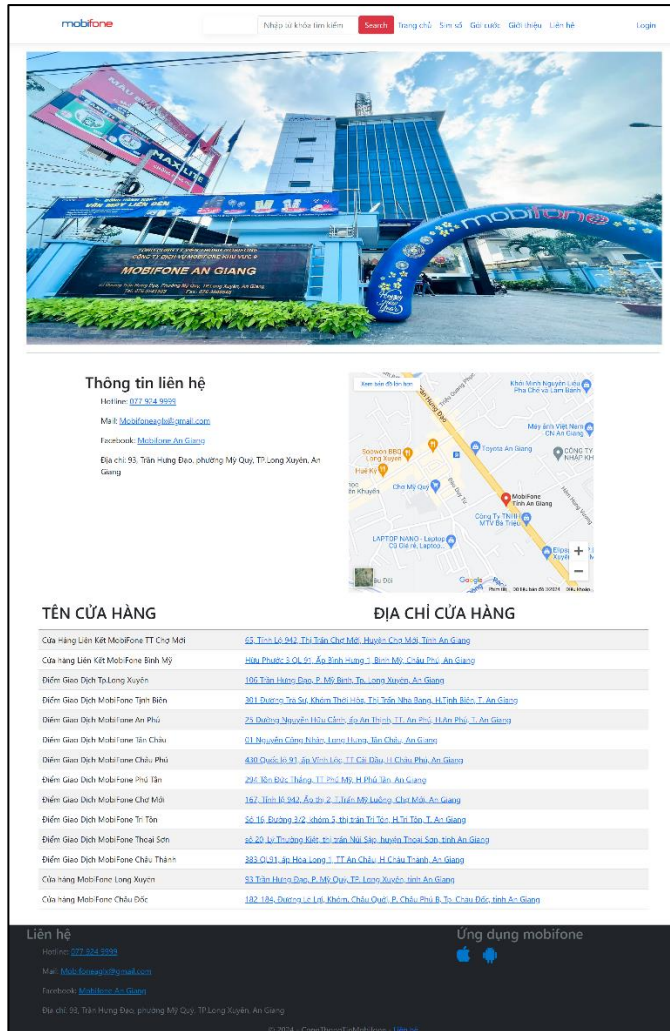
mobifone

Nhập từ khóa tìm kiếm Search Trang chủ Sim số Gói cước Giới thiệu Liên hệ Login

MOBIFONE AN GIANG

Thông tin liên hệ

Hotline: 077.924.9999

Mail: Mobifoneagls@gmail.com

Facebook: Mobifone An Giang

Địa chỉ: 93, Trần Hưng Đạo, phường Mỹ Quý, TP.Long Xuyên, An Giang

Xem bản đồ lớn hơn
Toyota An Giang
MobiFone Tỉnh An Giang
Chợ Mỹ Quý
LAPTOP NANO - Laptop Cũ Giá rẻ, Laptop...
Google

| TÊN CỬA HÀNG | ĐỊA CHỈ CỬA HÀNG |
|---|---|
| Cửa Hàng Liên Kết MobiFone TT Chợ Mới | 63, Tỉnh Lộ 942, Thị Trấn Chợ Mới, Huyện Chợ Mới, Tỉnh An Giang |
| Cửa hàng Liên Kết MobiFone Bình Mỹ | Hữu Phước 3 QL 91, Ấp Bình Hưng 1, Bình Mỹ, Châu Phú, An Giang |
| Điểm Giao Dịch Tp.Long Xuyên | 106 Trần Hưng Đạo, P. Mỹ Bình, Tp. Long Xuyên, An Giang |
| Điểm Giao Dịch MobiFone Tịnh Biên | 301 Đường Trà Sư, Khóm Thới Hòa, Thị Trấn Nhà Bàng, H.Tịnh Biên, T. An Giang |
| Điểm Giao Dịch MobiFone An Phú | 75 Đường Nguyễn Hữu Cảnh, ấp An Thịnh, TT. An Phú, Huện Phú, T. An Giang |
| Điểm Giao Dịch MobiFone Tân Châu | 01 Nguyễn Công Nhàn, Long Hưng, Tân Châu, An Giang |
| Điểm Giao Dịch MobiFone Châu Phú | 430 Quốc lộ 91, ấp Vĩnh Lộc, TT Cái Dầu, H Châu Phú, An Giang |
| Điểm Giao Dịch MobiFone Phú Tân | 298 Tôn Đức Thắng, TT Phú Mỹ, H Phú Tân, An Giang |
| Điểm Giao Dịch MobiFone Chợ Mới | 167, Tỉnh lộ 942, Ấp thị 2, T.Trấn Mỹ Luông, Chợ Mới, An Giang |
| Điểm Giao Dịch MobiFone Tri Tôn | Số 16, Đường 3/2, khóm 5, thị trấn Tri Tôn, H.Tri Tôn, T. An Giang |
| Điểm Giao Dịch MobiFone Thoại Sơn | số 20, Lý Thường Kiệt, thị trấn Núi Sập, huyện Thoại Sơn, tỉnh An Giang |
| Điểm Giao Dịch MobiFone Châu Thành | 383 QL91, ấp Hòa Long 1, TT An Châu, H Châu Thành, An Giang |
| Cửa hàng MobiFone Long Xuyên | 93 Trần Hưng Đạo, P. Mỹ Quý, TP. Long Xuyên, tỉnh An Giang |
| Cửa hàng MobiFone Châu Đốc | 182-184, Đường Lê Lợi, Khóm, Châu Quới, P. Châu Phú B, Tp. Châu Đốc, tỉnh An Giang |

Liên hệ

Hotline: 077.924.9999

Mail: Mobifoneagls@gmail.com

Facebook: Mobifone An Giang

Địa chỉ: 93, Trần Hưng Đạo, phường Mỹ Quý, TP.Long Xuyên, An Giang

Ứng dụng mobifone

© 2024 - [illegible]